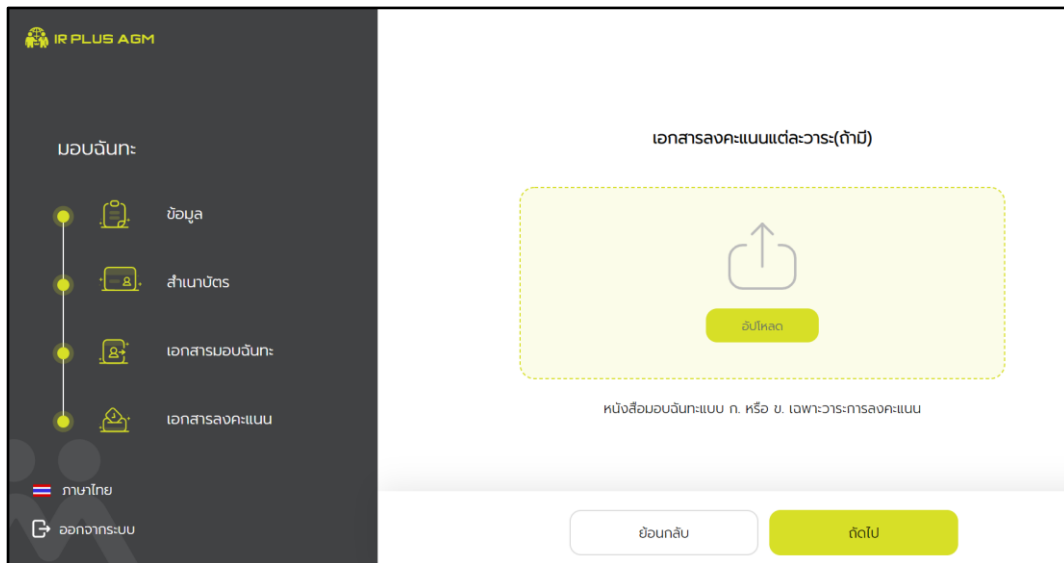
IR PLUS AGM

มอบฉันทะ

ข้อมูล

สำเนาบัตร

เอกสารมอบฉันทะ

เอกสารลงคะแนน

ภาษาไทย

ออกจากระบบ

เอกสารลงคะแนนแต่ละวาระ(ถ้ามี)

อัปโหลด

หนังสือมอบฉันทะแบบ ก. หรือ ข. เฉพาะวาระการลงคะแนน

ย้อนกลับ

ถัดไป